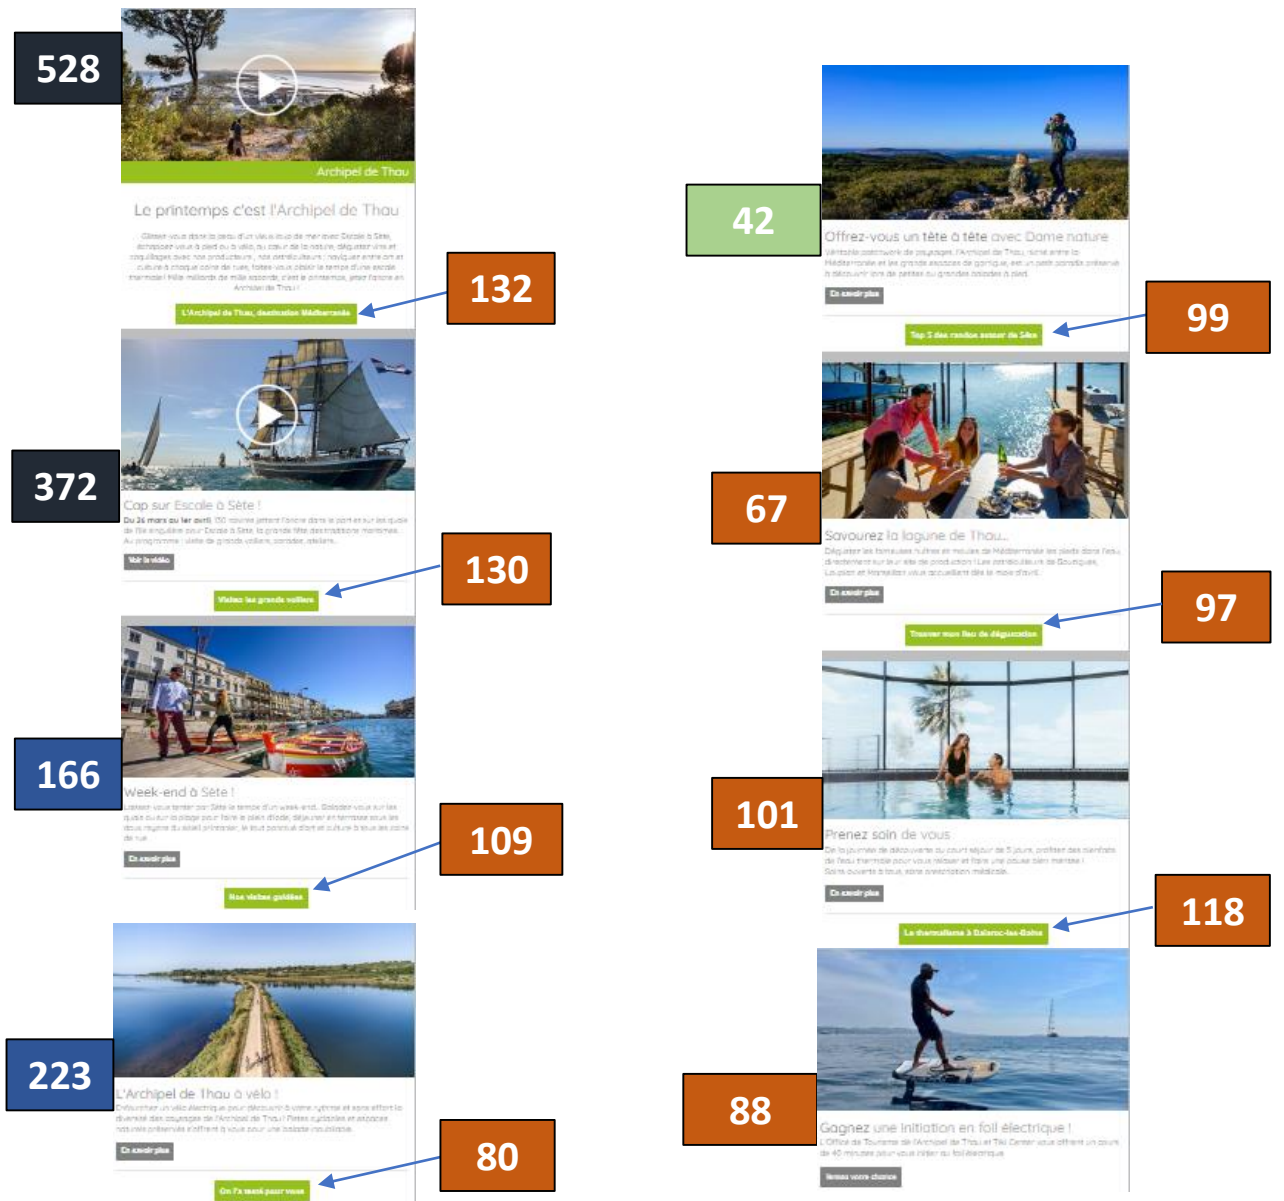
528

Archipel de Thau

Le printemps c'est l'Archipel de Thau

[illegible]

L'Archipel de Thau, destination Méditerranée

132

372

Cap sur Escale à Sète !

Du 26 mars au 1er avril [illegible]

Voir la vidéo

130

Visitez les grands voiliers

166

Week-end à Sète !

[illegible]

En savoir plus

109

Nos visites guidées

223

L'Archipel de Thau à vélo !

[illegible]

En savoir plus

80

On l'a testé pour vous

42

Offrez-vous un tête à tête avec Dame nature

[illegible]

En savoir plus

99

Top 5 des randos autour de Sète

67

Savourez la lagune de Thau...

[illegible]

En savoir plus

97

Trouver mon lieu de dégustation

101

Prenez soin de vous

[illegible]

En savoir plus

118

Le thermalisme à Balaruc-les-Bains

88

Gagnez une initiation en foil électrique !

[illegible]

Tentez votre chance